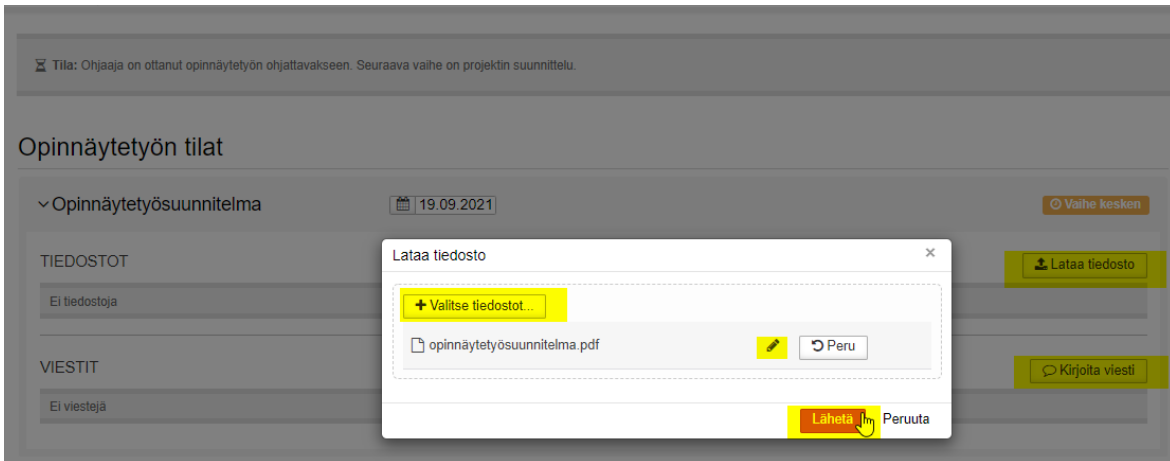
Tila: Ohjaaja on ottanut opinnäytetyön ohjattavakseen. Seuraava vaihe on projektin suunnittelu.

Opinnäytetyön tilat

Opinnäytetyösuunnitelma 19.09.2021 Vaihe kesken

TIEDOSTOT

Lataa tiedosto

Ei tiedostoja

VIESTIT

Kirjoita viesti

Ei viestejä

Lataa tiedosto ×

+ Valitse tiedostot...

opinnäytetyösuunnitelma.pdf

Peru

Lähetä Peruuta